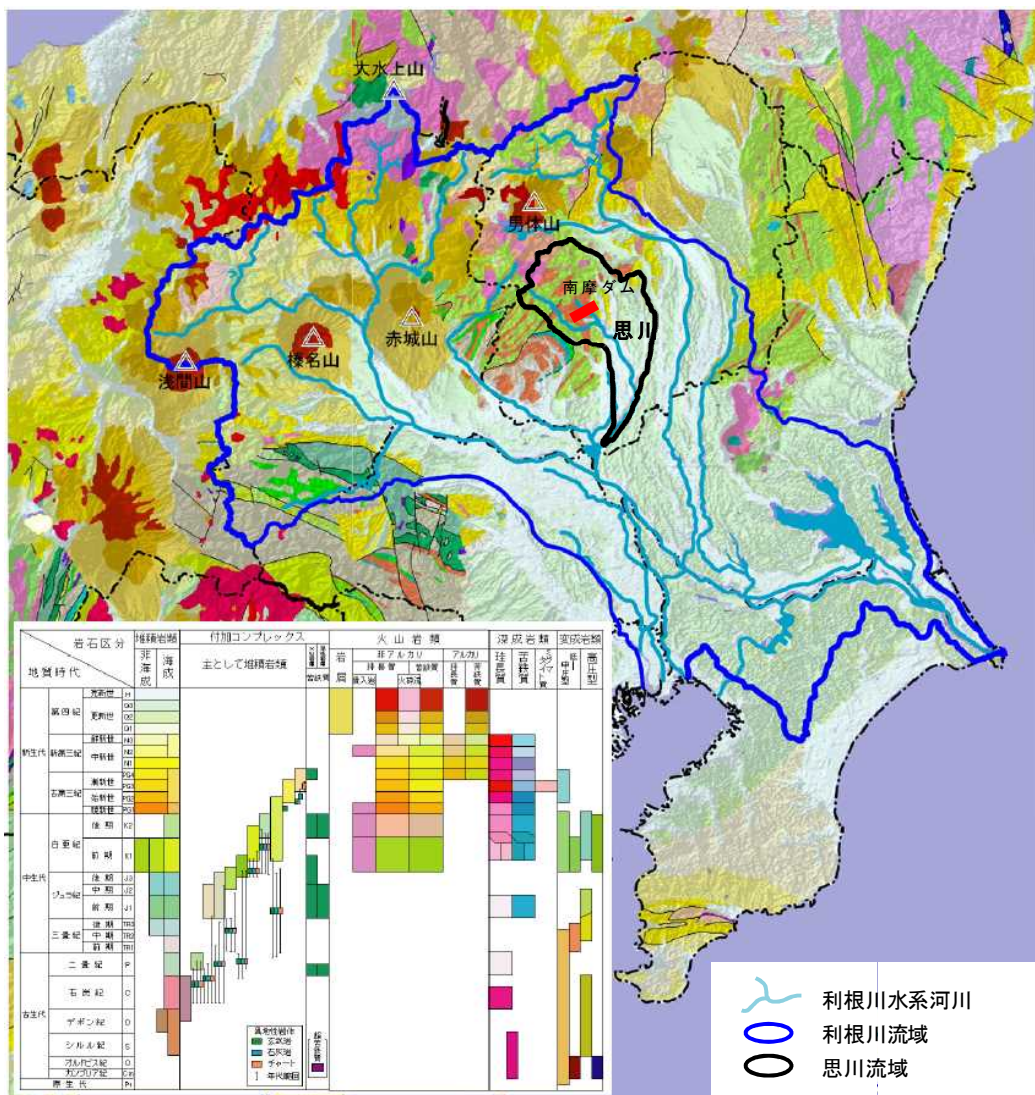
大水上山

男体山

南摩ダム

思川

赤城山

榛名山

浅間山

| 岩石区分 / 地質時代 | 堆積岩類 非海成 | 海成 | 付加コンプレックス 主として堆積岩類 | 火山岩類 岩屑 | 非アルカリ 貫入岩 | 火砕流 | アルカリ | 深成岩類 珪長質 | 苦鉄質 | 変成岩類 |
|---|---|---|---|---|---|---|---|---|---|---|
| 新生代 第四紀 完新世 H | | | | | | | | | | |
| 更新世 Q3 Q2 Q1 | | | | | | | | | | |
| 新第三紀 鮮新世 N3 | | | | | | | | | | |
| 中新世 N2 N1 | | | | | | | | | | |
| 古第三紀 漸新世 PG4 | | | | | | | | | | |
| 始新世 PG3 PG2 | | | | | | | | | | |
| 暁新世 PG1 | | | | | | | | | | |
| 中生代 白亜紀 後期 K2 | | | | | | | | | | |
| 前期 K1 | | | | | | | | | | |
| ジュラ紀 後期 J3 | | | | | | | | | | |
| 中期 J2 | | | | | | | | | | |
| 前期 J1 | | | | | | | | | | |
| 三畳紀 後期 TR3 | | | | | | | | | | |
| 中期 TR2 | | | | | | | | | | |
| 前期 TR1 | | | | | | | | | | |
| 古生代 二畳紀 P | | | | | | | | | | |
| 石炭紀 C | | | | | | | | | | |
| デボン紀 D | | | | | | | | | | |
| シルル紀 S | | | | | | | | | | |
| オルドビス紀 O | | | | | | | | | | |
| カンブリア紀 Cm | | | | | | | | | | |
| 原生代 Pr | | | | | | | | | | |

苦鉄質 玄武岩 石灰岩 チャート 年代範囲

利根川水系河川
利根川流域
思川流域